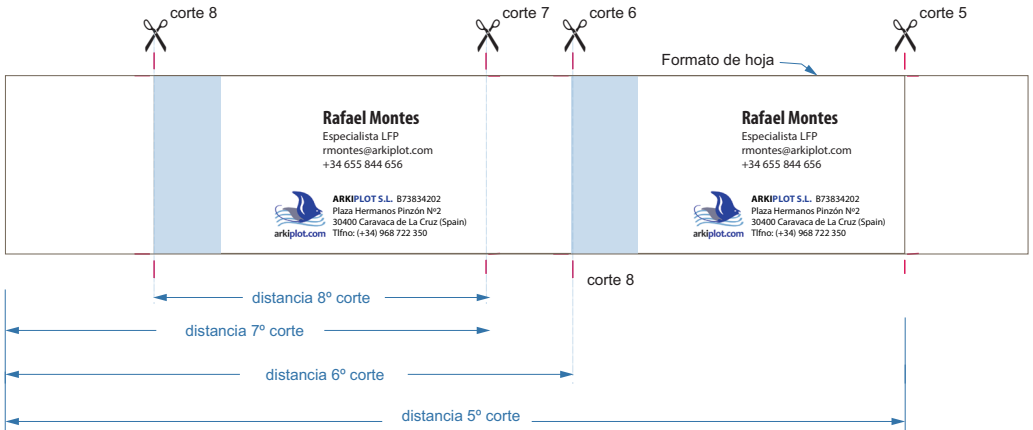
corte 8

corte 7

corte 6

corte 5

Formato de hoja

Rafael Montes
Especialista LFP
rmontes@arkiplot.com
+34 655 844 656

ARKIPLOT S.L. B73834202
Plaza Hermanos Pinzón Nº2
30400 Caravaca de La Cruz (Spain)
Tlfno: (+34) 968 722 350
arkiplot.com

Rafael Montes
Especialista LFP
rmontes@arkiplot.com
+34 655 844 656

ARKIPLOT S.L. B73834202
Plaza Hermanos Pinzón Nº2
30400 Caravaca de La Cruz (Spain)
Tlfno: (+34) 968 722 350
arkiplot.com

corte 8

distancia 8º corte

distancia 7º corte

distancia 6º corte

distancia 5º corte